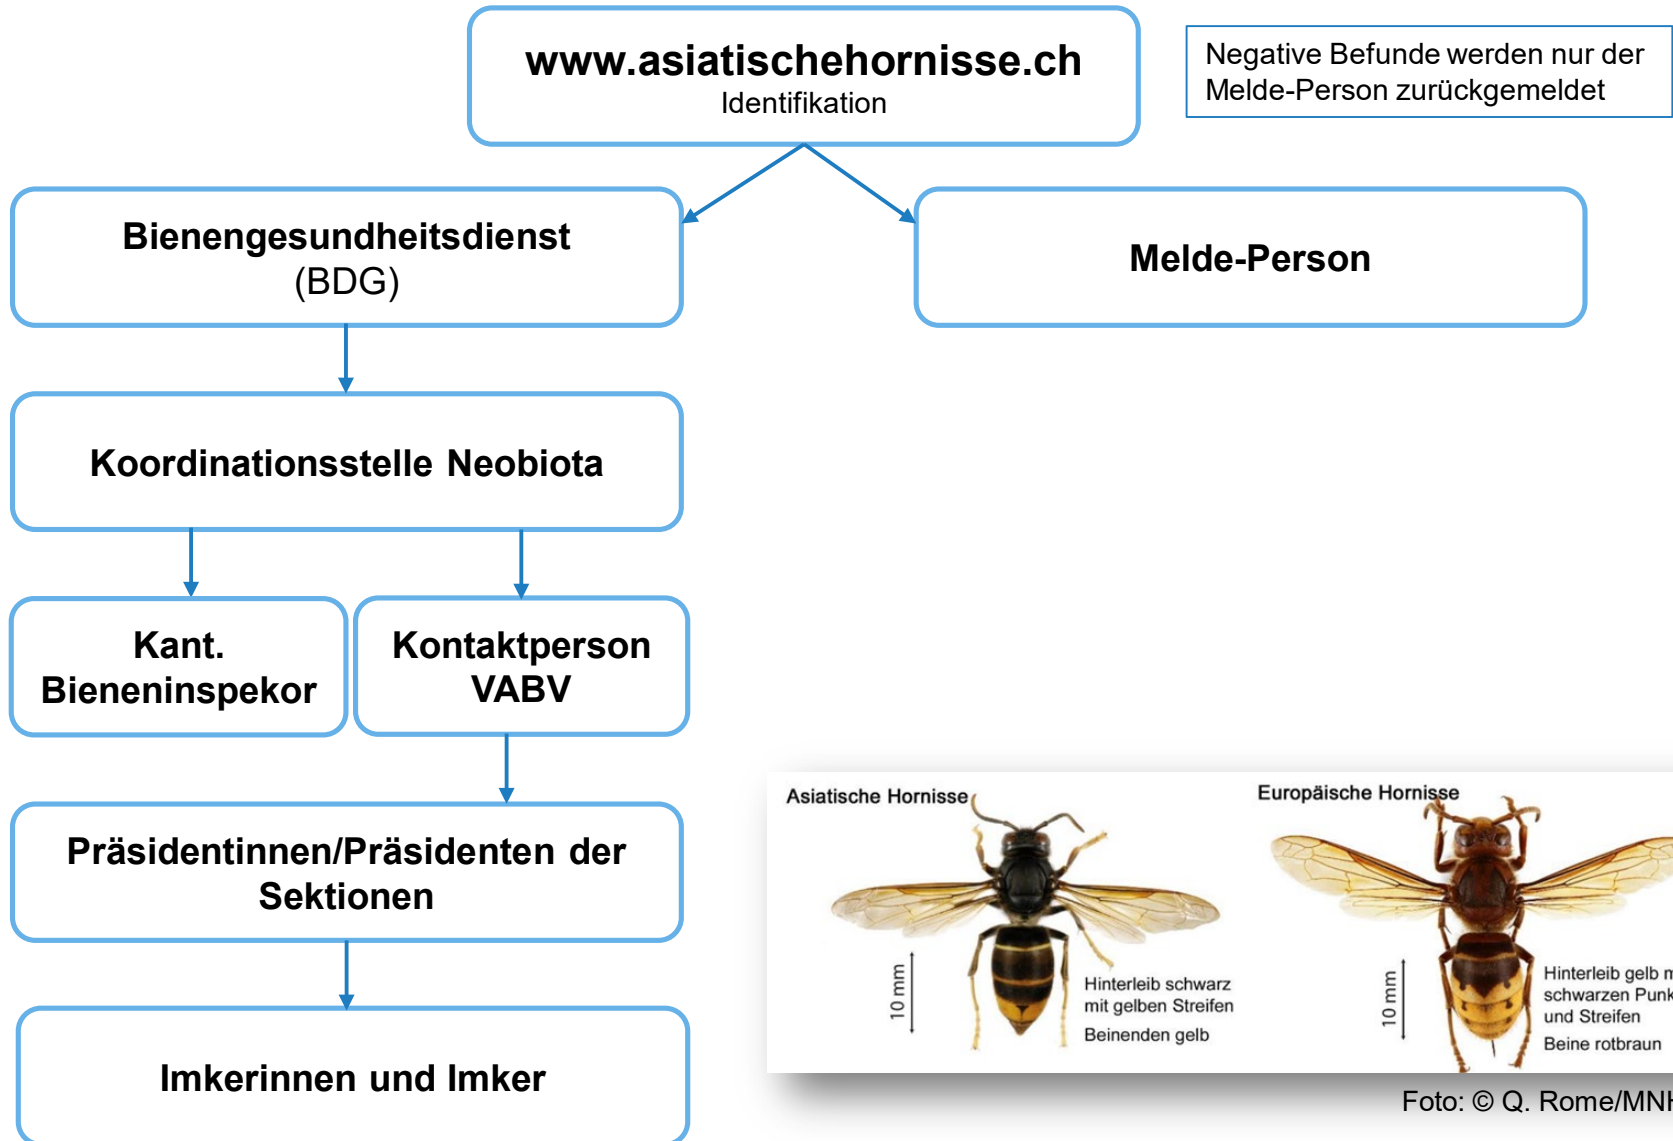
www.asiatischehornisse.ch
Identifikation

Negative Befunde werden nur der Melde-Person zurückgemeldet

Bienengesundheitsdienst (BDG)

Melde-Person

Koordinationsstelle Neobiota

Kant. Bieneninspekor

Kontaktperson VABV

Präsidentinnen/Präsidenten der Sektionen

Imkerinnen und Imker

Asiatische Hornisse

10 mm

Hinterleib schwarz mit gelben Streifen

Beinenden gelb

Europäische Hornisse

10 mm

Hinterleib gelb m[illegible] schwarzen Punk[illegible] und Streifen

Beine rotbraun

Foto: © Q. Rome/MN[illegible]